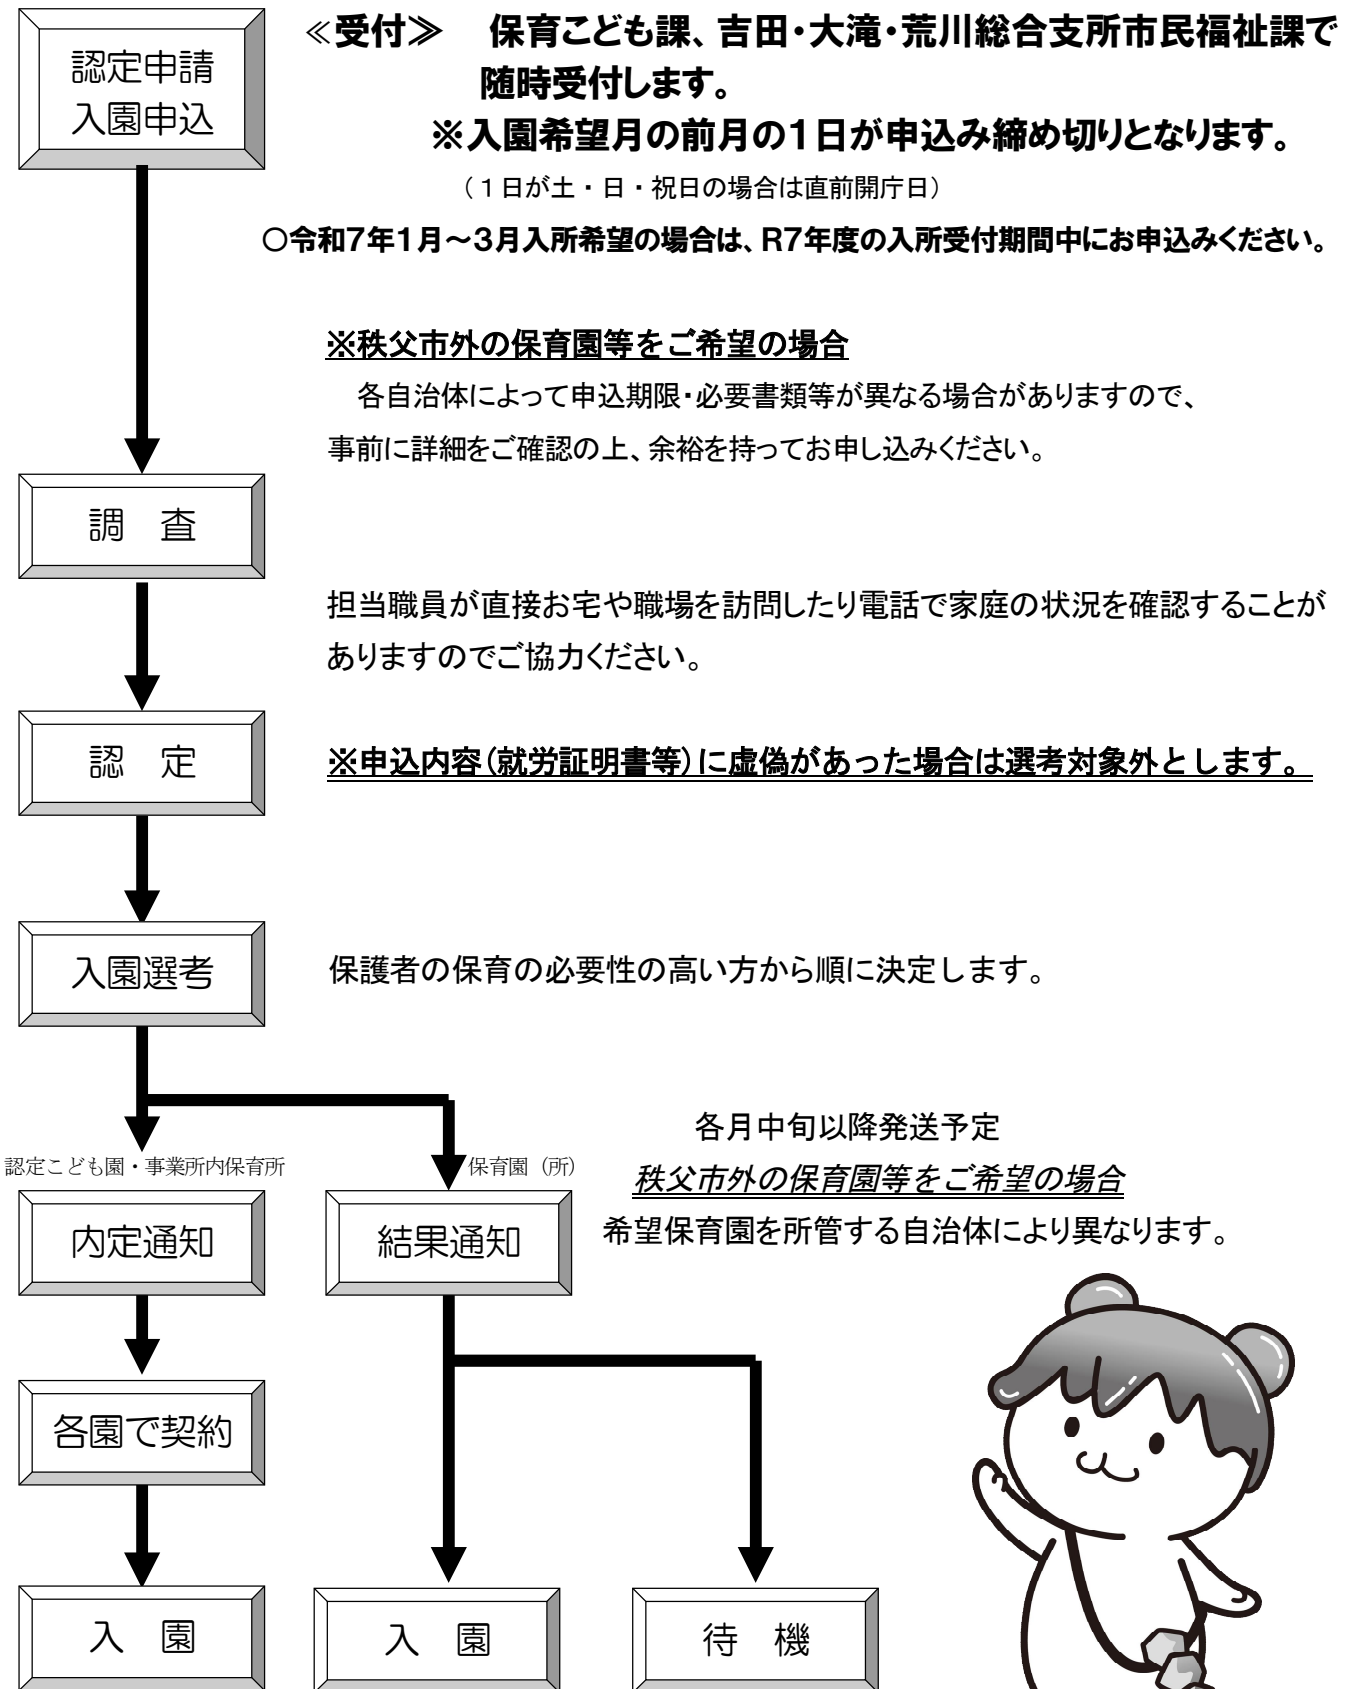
認定申請
入園申込

≪受付≫　保育こども課、吉田・大滝・荒川総合支所市民福祉課で随時受付します。
※入園希望月の前月の1日が申込み締め切りとなります。
（1日が土・日・祝日の場合は直前開庁日）

○令和7年1月～3月入所希望の場合は、R7年度の入所受付期間中にお申込みください。

※秩父市外の保育園等をご希望の場合
各自治体によって申込期限・必要書類等が異なる場合がありますので、事前に詳細をご確認の上、余裕を持ってお申し込みください。

調　査

担当職員が直接お宅や職場を訪問したり電話で家庭の状況を確認することがありますのでご協力ください。

認　定

※申込内容（就労証明書等）に虚偽があった場合は選考対象外とします。

入園選考

保護者の保育の必要性の高い方から順に決定します。

認定こども園・事業所内保育所

保育園（所）

各月中旬以降発送予定
秩父市外の保育園等をご希望の場合
希望保育園を所管する自治体により異なります。

内定通知

結果通知

各園で契約

入　園

入　園

待　機